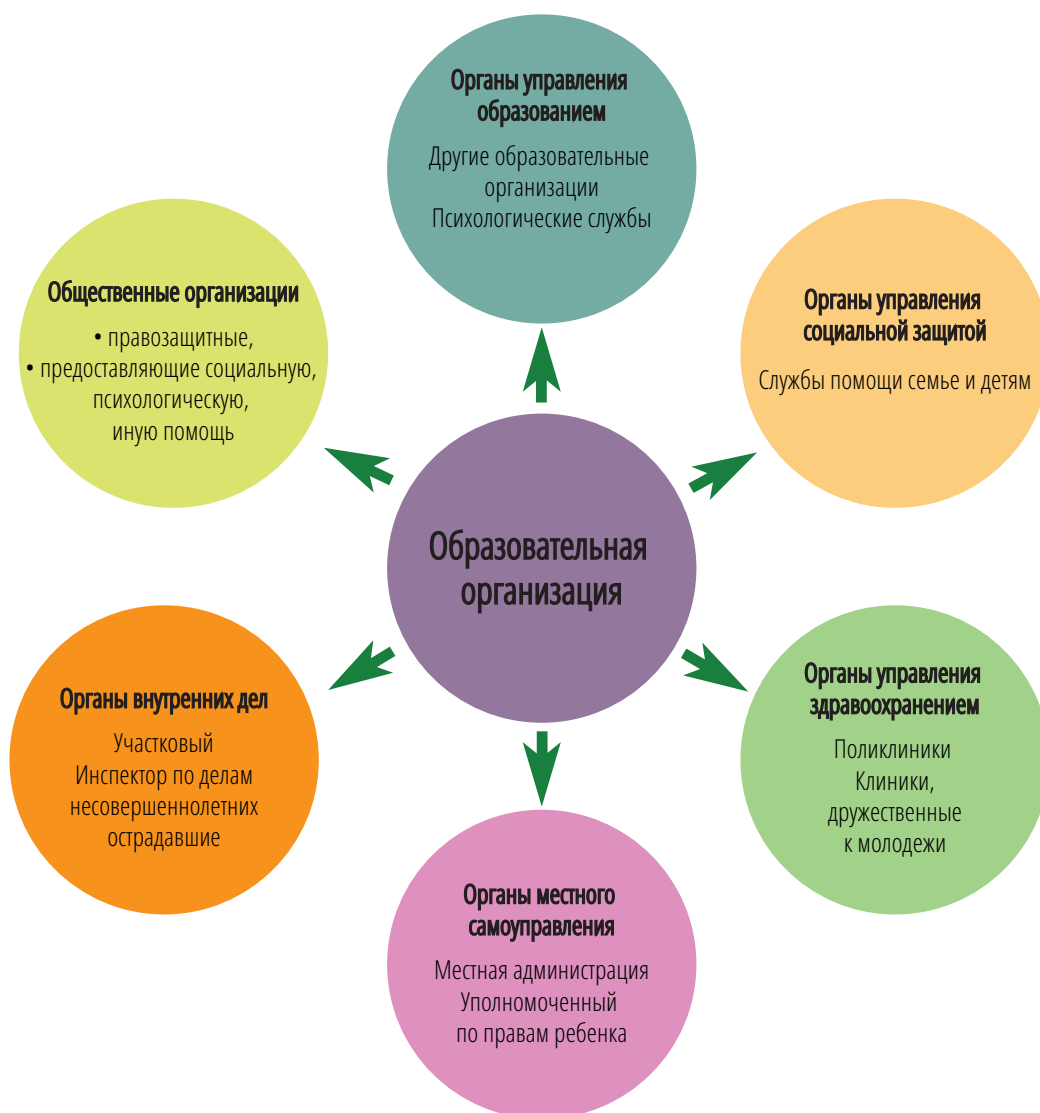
Органы управления образованием

Другие образовательные организации
Психологические службы

Общественные организации

• правозащитные,
• предоставляющие социальную, психологическую, иную помощь

Органы управления социальной защитой

Службы помощи семье и детям

Образовательная организация

Органы внутренних дел

Участковый
Инспектор по делам несовершеннолетних
остpадавшие

Органы управления здравоохранением

Поликлиники
Клиники, дружественные к молодежи

Органы местного самоуправления

Местная администрация
Уполномоченный по правам ребенка